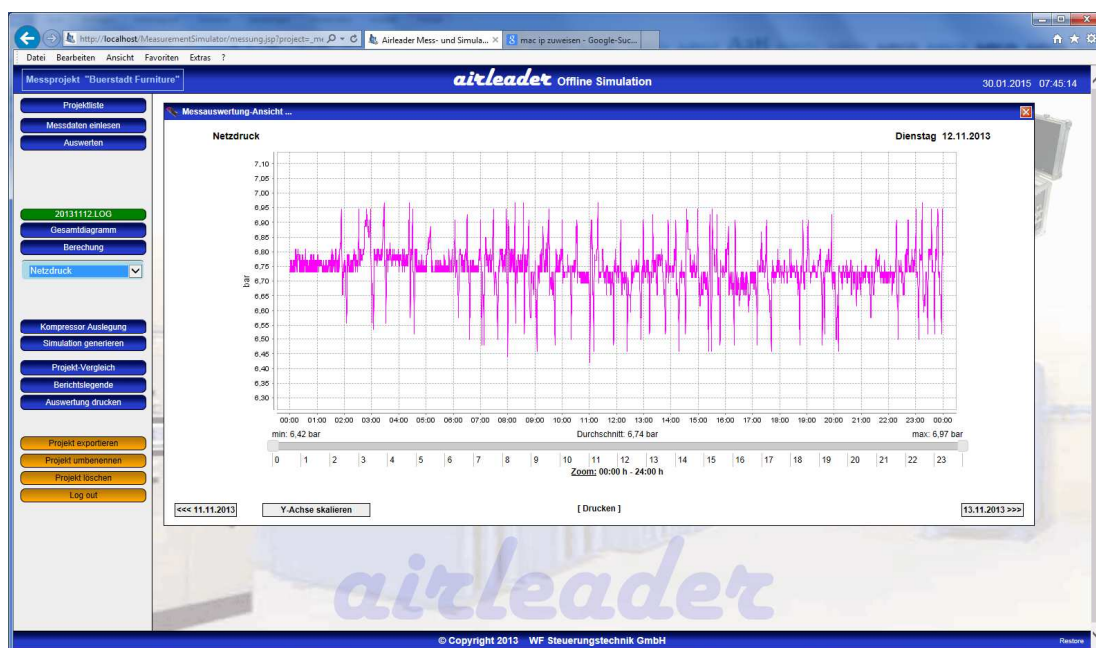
http://localhost/MeasurementSimulator/messung.jsp?project=_m
Airleader Mess- und Simula...
mac ip zuweisen - Google-Suc...
Datei Bearbeiten Ansicht Favoriten Extras ?

Messprojekt "Buerstadt Furniture"
airleader Offline Simulation
30.01.2015 07:45:14

Projektliste
Messdaten einlesen
Auswerten

20131112.LOG
Gesamtdiagramm
Berechung
Netzdruck

Kompressor Auslegung
Simulation generieren
Projekt-Vergleich
Berichtslegende
Auswertung drucken

Projekt exportieren
Projekt umbenennen
Projekt löschen
Log out

Messauswertung-Ansicht ...

Netzdruck
Dienstag 12.11.2013

7,10
7,05
7,00
6,95
6,90
6,85
6,80
6,75
6,70
6,65
6,60
6,55
6,50
6,45
6,40
6,35
6,30
bar

00:00 01:00 02:00 03:00 04:00 05:00 06:00 07:00 08:00 09:00 10:00 11:00 12:00 13:00 14:00 15:00 16:00 17:00 18:00 19:00 20:00 21:00 22:00 23:00 00:00

min: 6,42 bar
Durchschnitt: 6,74 bar
max: 6,97 bar

0 1 2 3 4 5 6 7 8 9 10 11 12 13 14 15 16 17 18 19 20 21 22 23
Zoom: 00:00 h - 24:00 h

<<< 11.11.2013
Y-Achse skalieren
[ Drucken ]
13.11.2013 >>>

airleader

© Copyright 2013 WF Steuerungstechnik GmbH
Restore